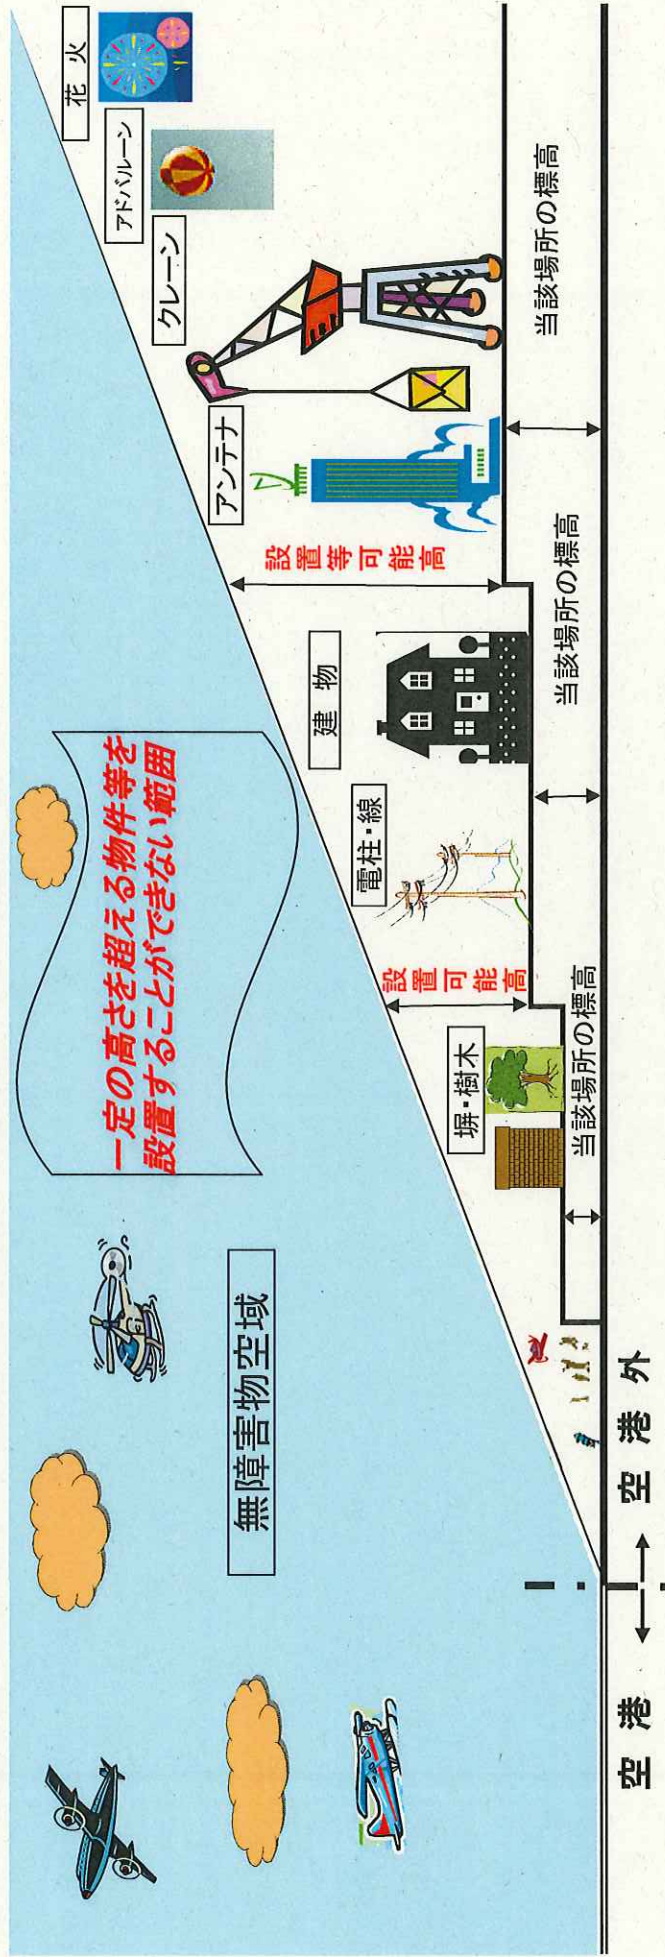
無障害物空域

一定の高さを超える物件等を
設置することができない範囲

空港 ← → 空港外

塀・樹木

設置可能高

当該場所の標高

電柱・線

建物

当該場所の標高

設置等可能高

アンテナ

クレーン

アドバルーン

花火

当該場所の標高